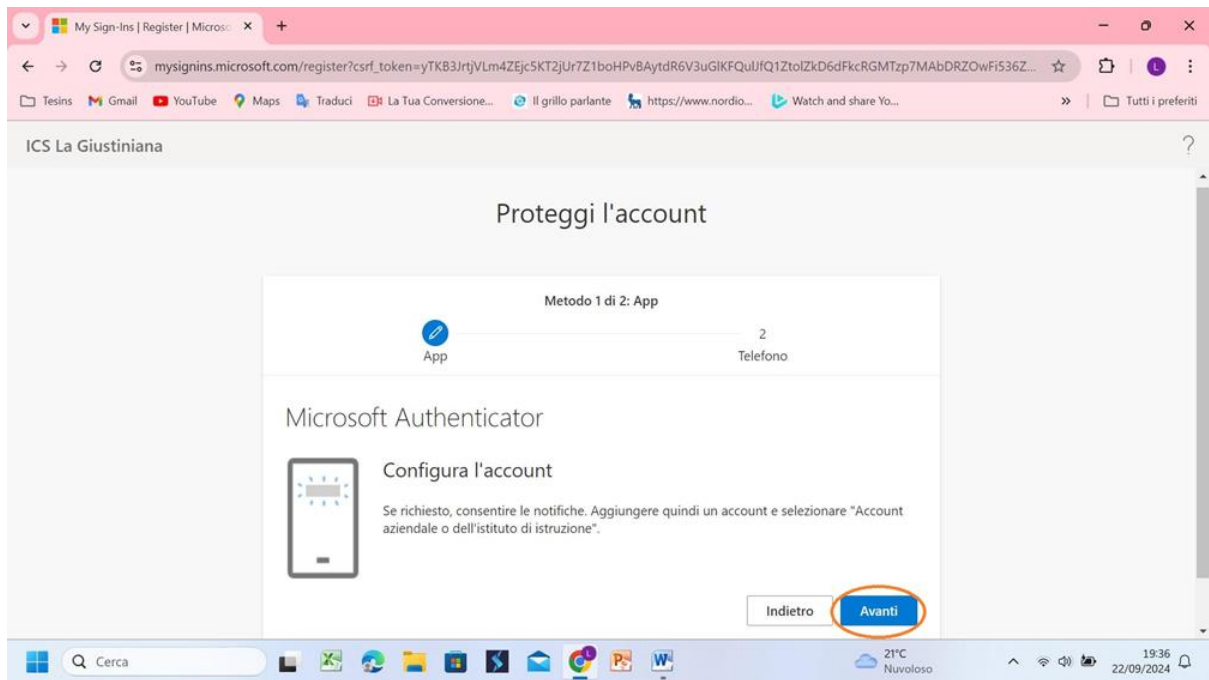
My Sign-Ins | Register | Microso ×
+

mysignins.microsoft.com/register?csrf_token=yTKB3JrtjVLm4ZEjc5KT2jUr7Z1boHPvBAytdR6V3uGlKFQulJfQ1ZtolZkD6dFkcRGMTzp7MAbDRZOwFi536Z...

Tesins Gmail YouTube Maps Traduci La Tua Conversione... Il grillo parlante https://www.nordio... Watch and share Yo... » Tutti i preferiti

ICS La Giustiniana

?

Proteggi l'account

Metodo 1 di 2: App

App

2
Telefono

Microsoft Authenticator

Configura l'account

Se richiesto, consentire le notifiche. Aggiungere quindi un account e selezionare "Account aziendale o dell'istituto di istruzione".

Indietro
Avanti

Cerca

21°C
Nuvoloso

19:36
22/09/2024